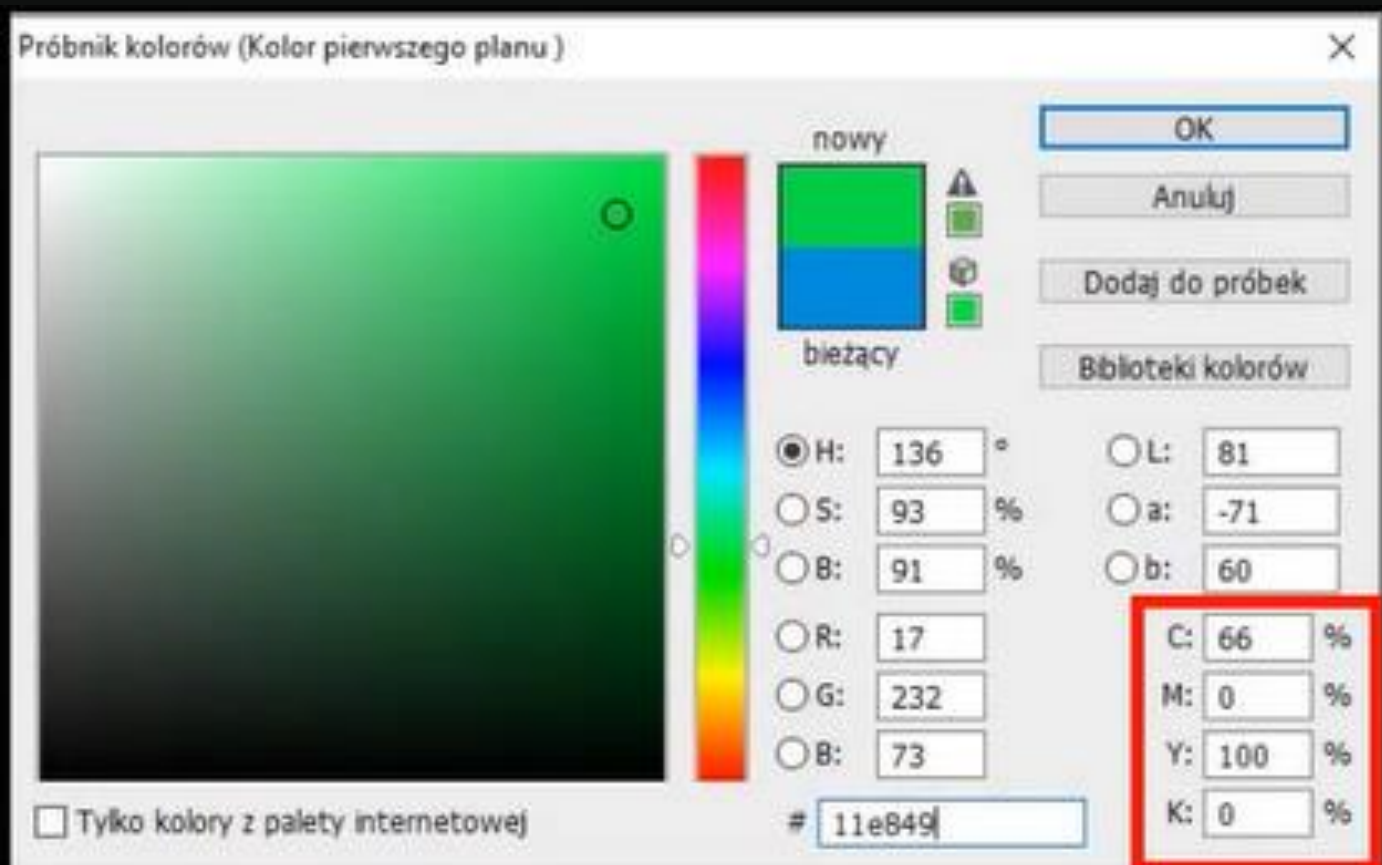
Próbnik kolorów (Kolor pierwszego planu )

×

nowy

bieżący

OK

Anuluj

Dodaj do próbek

Biblioteki kolorów

H: 136 °
S: 93 %
B: 91 %
R: 17
G: 232
B: 73

L: 81
a: -71
b: 60

C: 66 %
M: 0 %
Y: 100 %
K: 0 %

Tylko kolory z palety internetowej

# 11e849